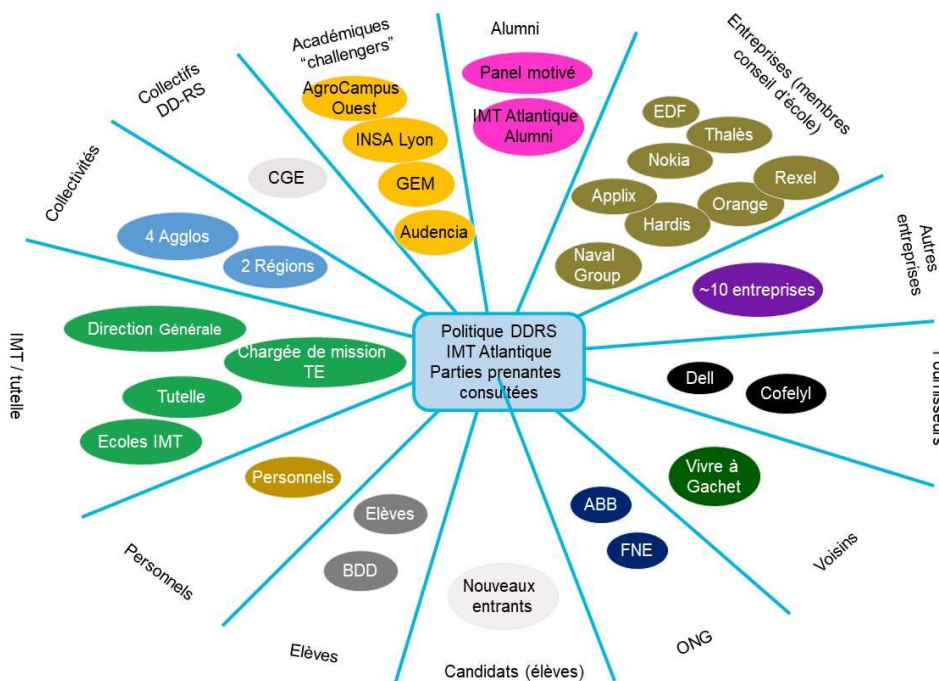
Politique DDRS IMT Atlantique Parties prenantes consultées

Académiques "challengers"
AgroCampus Ouest
INSA Lyon
GEM
Audencia

Alumni
Panel motivé
IMT Atlantique Alumni

Entreprises (membres conseil d'école)
EDF
Thalès
Nokia
Rexel
Applix
Orange
Hardis
Naval Group

Autres entreprises
~10 entreprises

Fournisseurs
Dell
Cofelyl

Voisins
Vivre à Gachet

ONG
ABB
FNE

Candidats (élèves)
Nouveaux entrants

Elèves
Elèves
BDD

Personnels
Personnels

IMT / tutelle
Direction Générale
Chargée de mission TE
Tutelle
Ecoles IMT

Collectivités
4 Agglos
2 Régions

Collectifs DD-RS
CGE